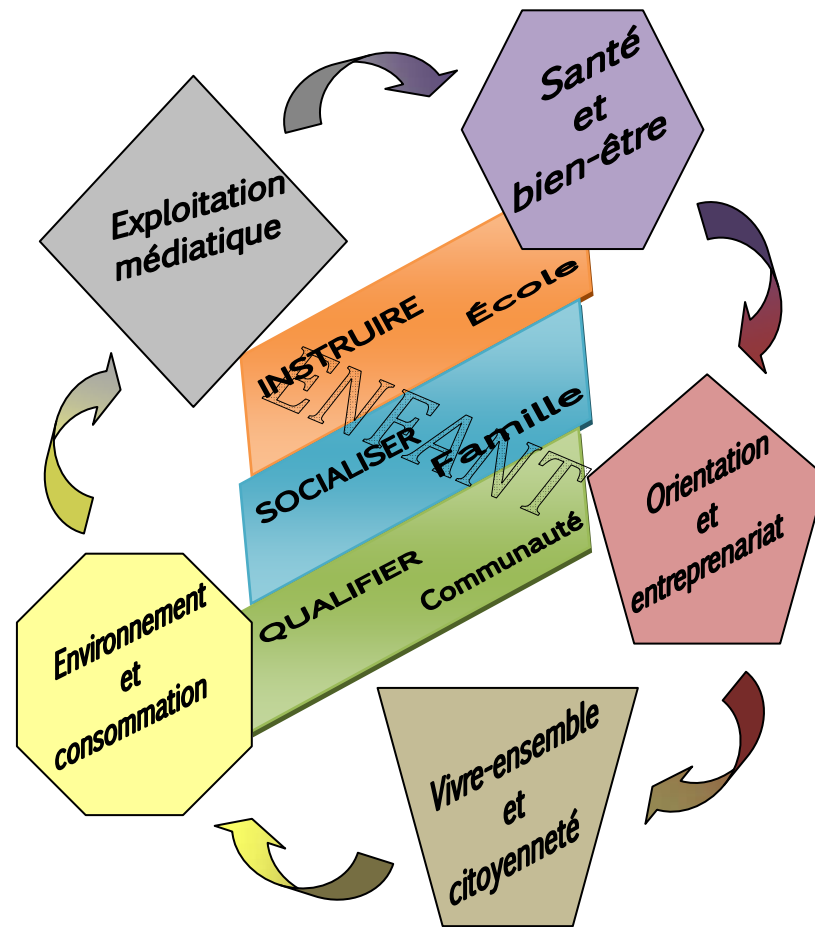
Santé
et
bien-être

Orientation
et
entreprenariat

Vivre-ensemble
et
citoyenneté

Environnement
et
consommation

Exploitation
médiatique

INSTRUIRE École

SOCIALISER Famille

QUALIFIER Communauté

L'ENFANT